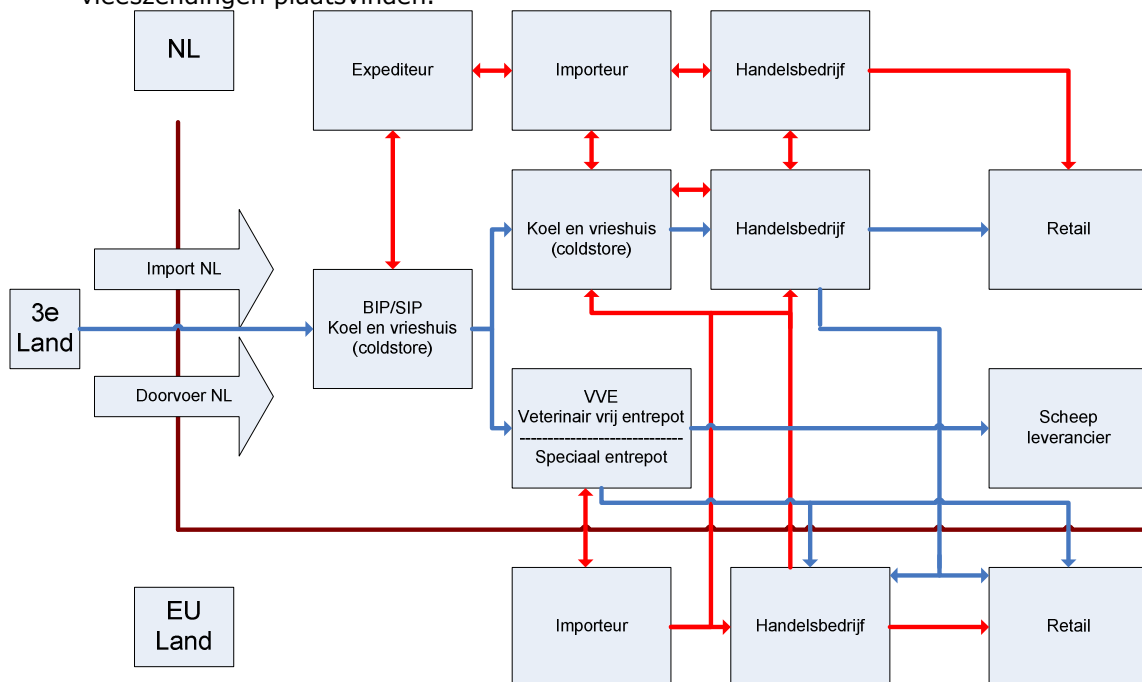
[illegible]

NL

Expediteur

Importeur

Handelsbedrijf

Koel en vrieshuis (coldstore)

Handelsbedrijf

Retail

Import NL

3e Land

BIP/SIP Koel en vrieshuis (coldstore)

Doorvoer NL

VVE Veterinair vrij entrepot ---------------------------- Speciaal entrepot

Scheep leverancier

EU Land

Importeur

Handelsbedrijf

Retail